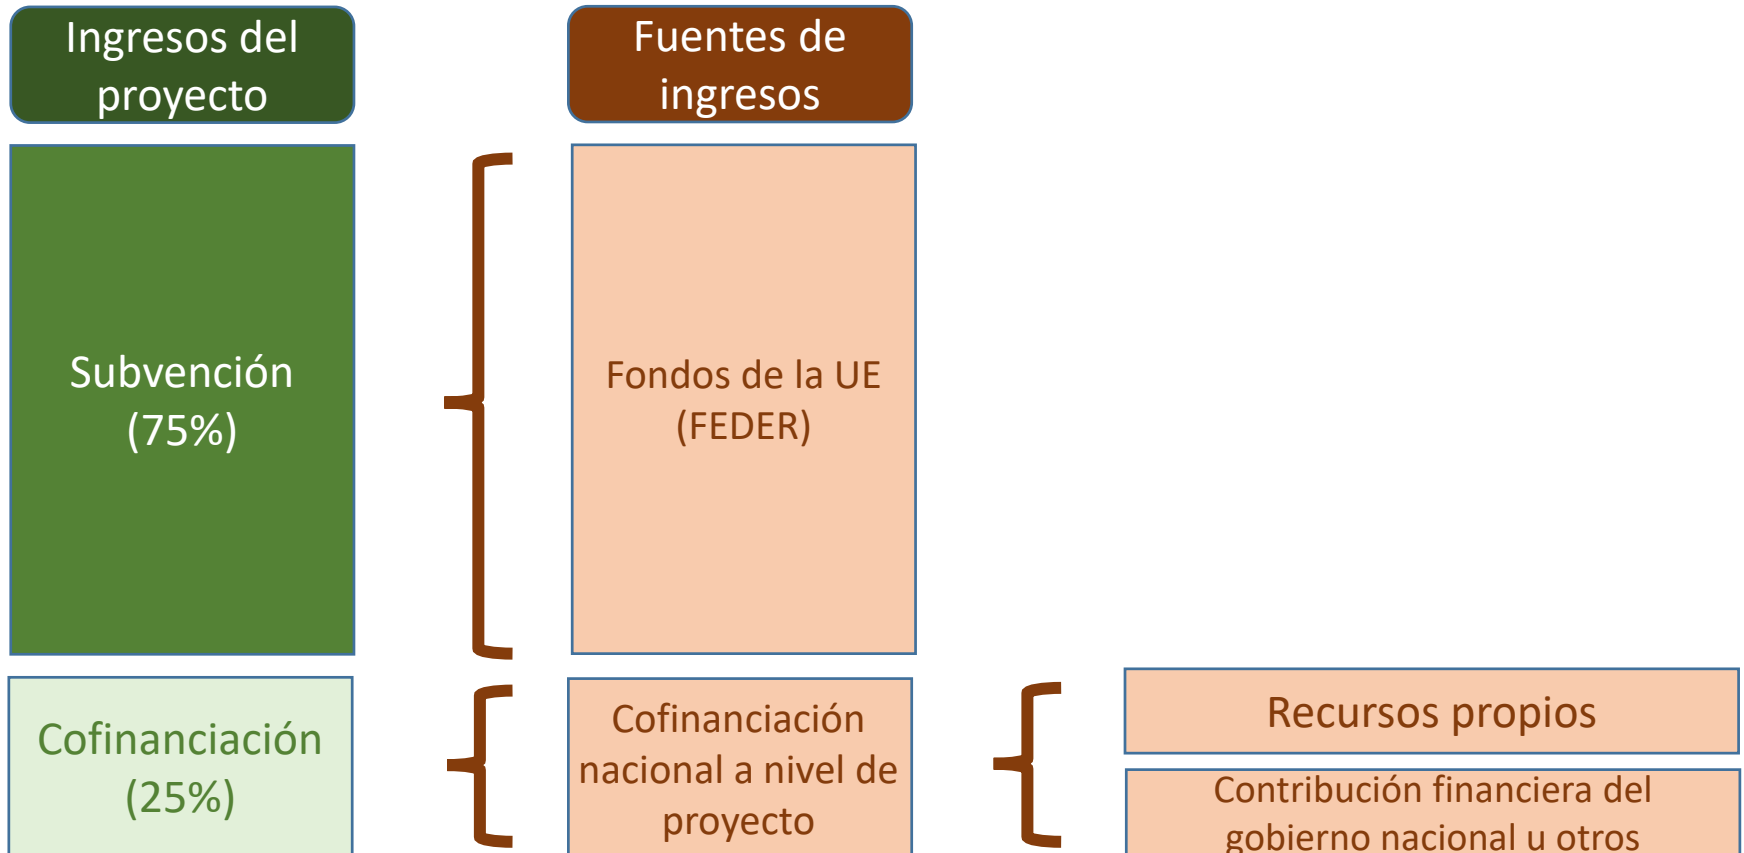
Ingresos del proyecto

Fuentes de ingresos

Subvención (75%)

Fondos de la UE (FEDER)

Cofinanciación (25%)

Cofinanciación nacional a nivel de proyecto

Recursos propios

Contribución financiera del gobierno nacional u otros